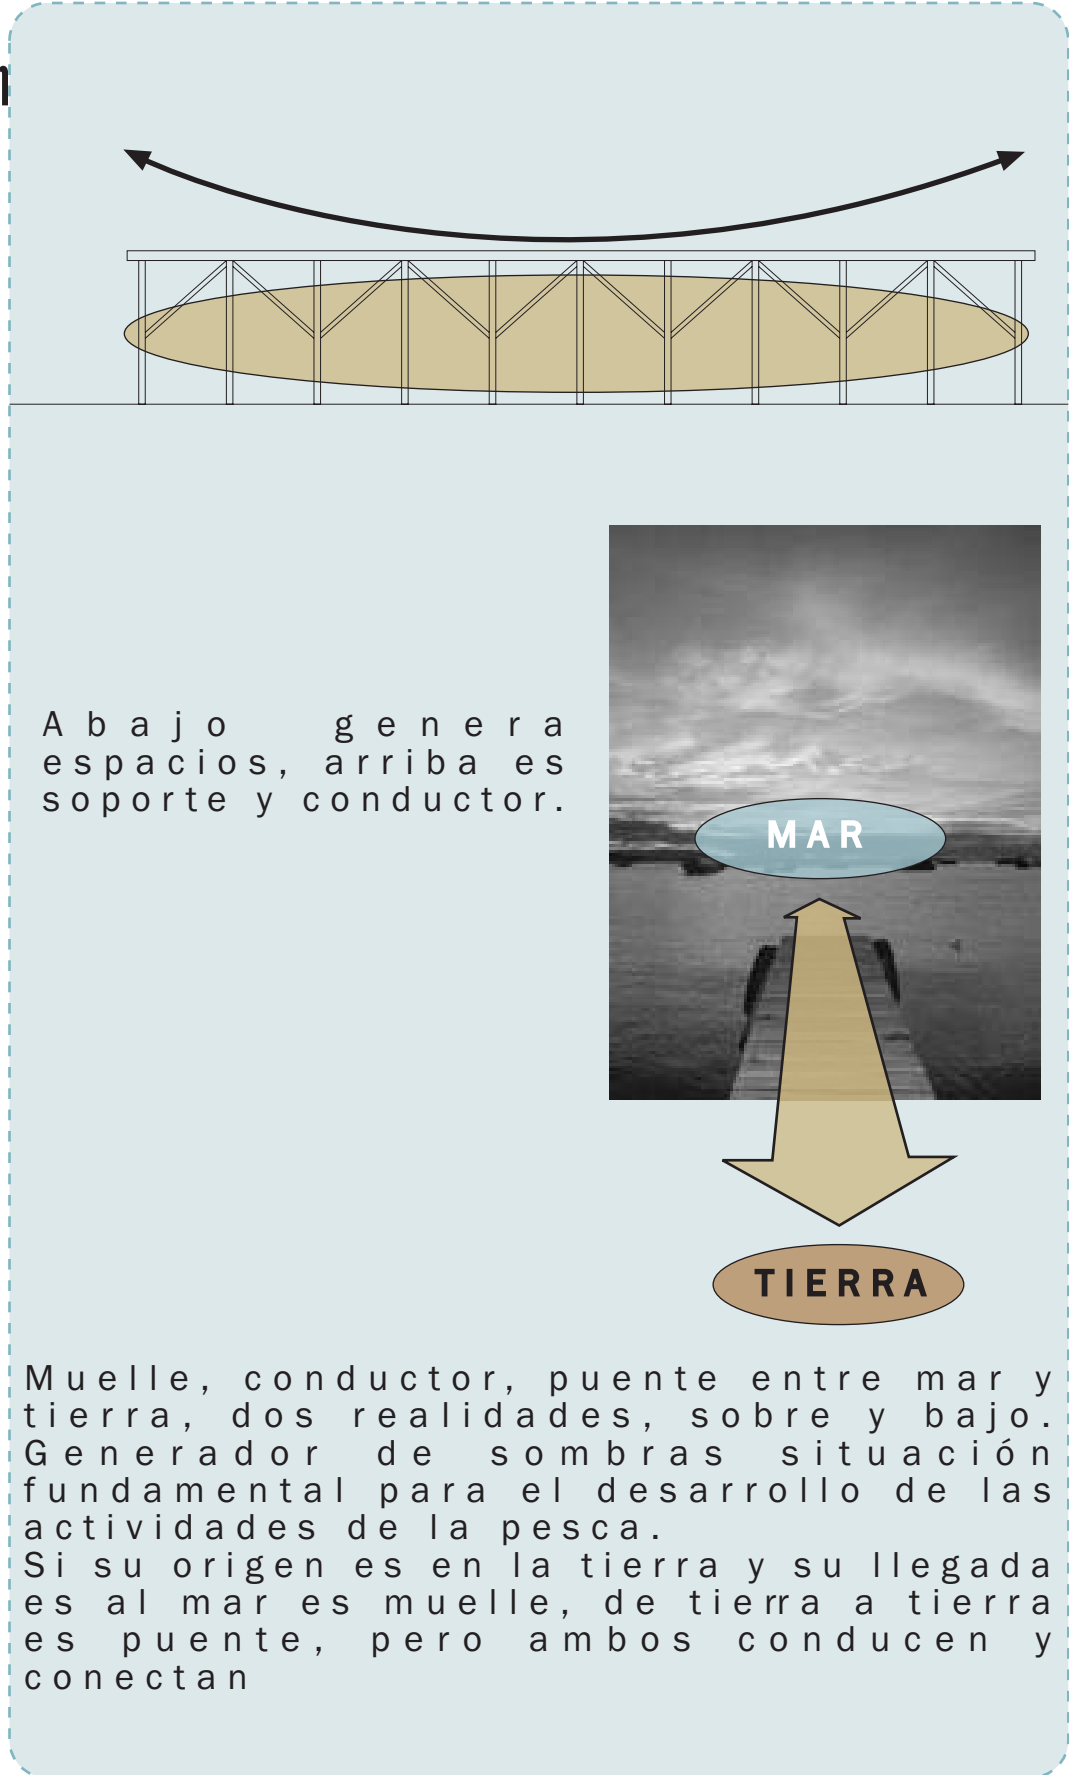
Abajo genera espacios, arriba es soporte y conductor.

MAR

TIERRA

Muelle, conductor, puente entre mar y tierra, dos realidades, sobre y bajo. Generador de sombras situación fundamental para el desarrollo de las actividades de la pesca.
Si su origen es en la tierra y su llegada es al mar es muelle, de tierra a tierra es puente, pero ambos conducen y conectan